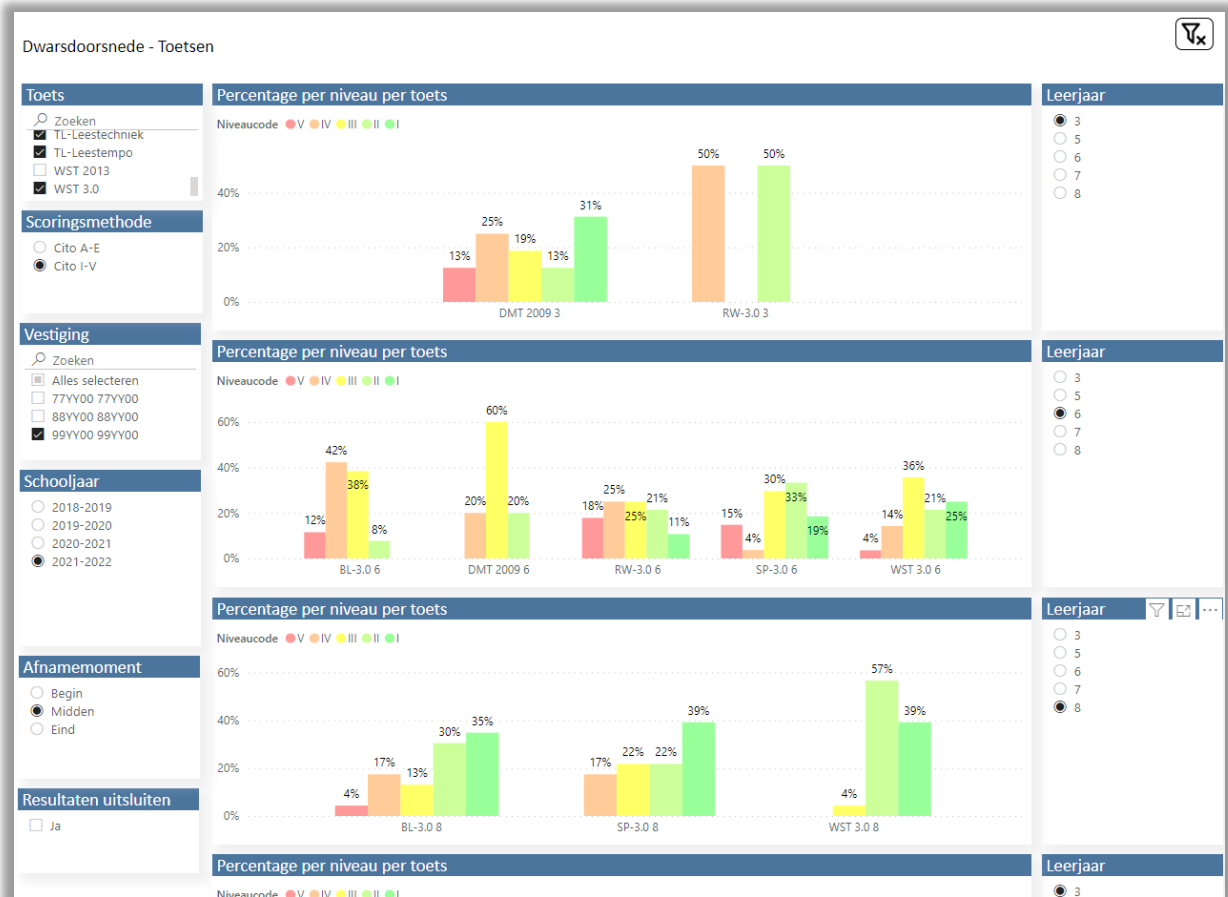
Dwarsdoorsnede - Toetsen

Toets
Zoeken
TL-Leestechniek
TL-Leestempo
WST 2013
WST 3.0

Scoringsmethode
Cito A-E
Cito I-V

Vestiging
Zoeken
Alles selecteren
77YY00 77YY00
88YY00 88YY00
99YY00 99YY00

Schooljaar
2018-2019
2019-2020
2020-2021
2021-2022

Afnamemoment
Begin
Midden
Eind

Resultaten uitsluiten
Ja

Percentage per niveau per toets
Niveaucode V IV III II I
40%
20%
0%
13% 25% 19% 13% 31%
DMT 2009 3
50% 50%
RW-3.0 3

Leerjaar
3
5
6
7
8

Percentage per niveau per toets
Niveaucode V IV III II I
60%
40%
20%
0%
12% 42% 38% 8%
BL-3.0 6
20% 60% 20%
DMT 2009 6
18% 25% 25% 21% 11%
RW-3.0 6
15% 4% 30% 33% 19%
SP-3.0 6
4% 14% 36% 21% 25%
WST 3.0 6

Leerjaar
3
5
6
7
8

Percentage per niveau per toets
Niveaucode V IV III II I
60%
40%
20%
0%
4% 17% 13% 30% 35%
BL-3.0 8
17% 22% 22% 39%
SP-3.0 8
4% 57% 39%
WST 3.0 8

Leerjaar
3
5
6
7
8

Percentage per niveau per toets
Niveaucode V IV III II I

Leerjaar
3